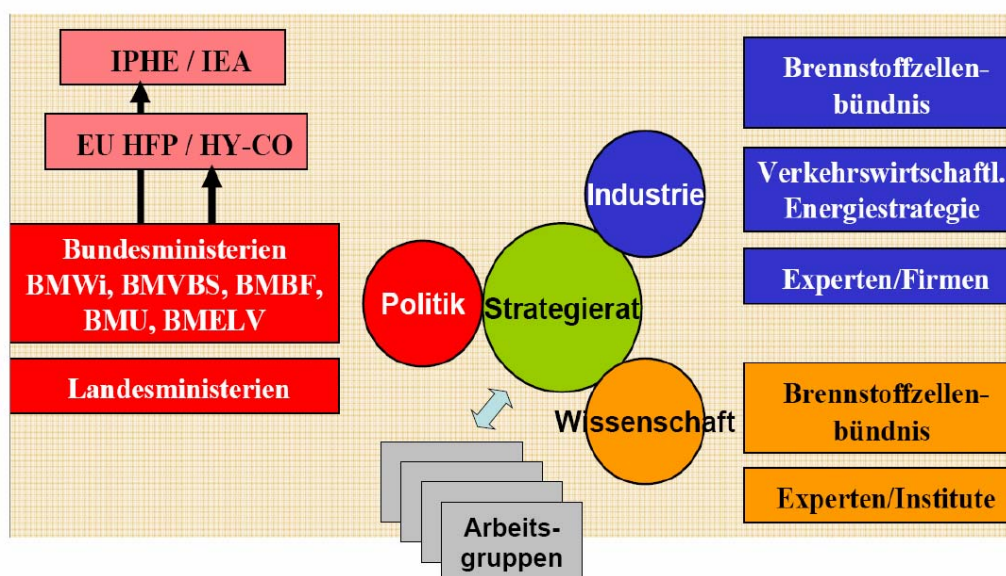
IPHE / IEA

EU HFP / HY-CO

Bundesministerien BMWi, BMVBS, BMBF, BMU, BMELV

Landesministerien

Industrie

Politik

Strategierat

Wissenschaft

Arbeitsgruppen

Brennstoffzellenbündnis

Verkehrswirtschaftl. Energiestrategie

Experten/Firmen

Brennstoffzellenbündnis

Experten/Institute